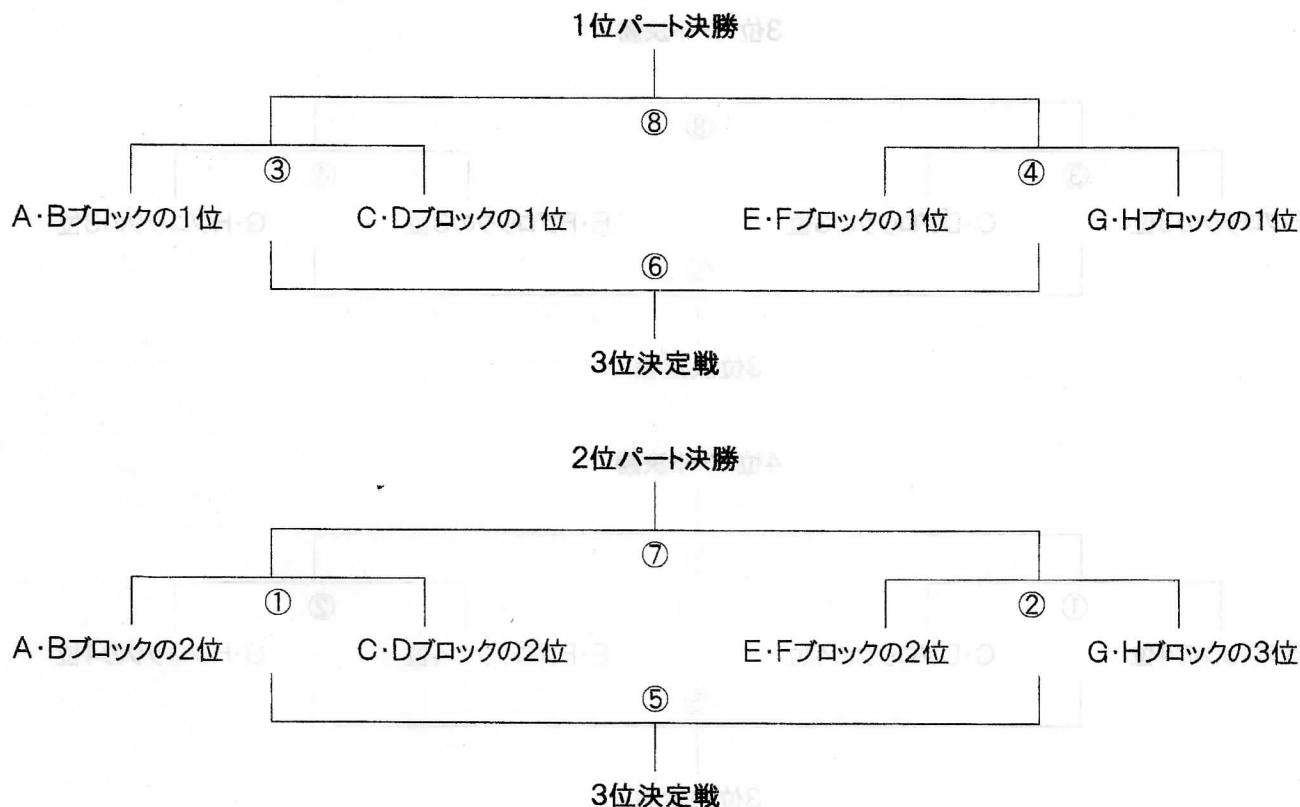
1位パート決勝

⑧

③

④

A・Bブロックの1位

C・Dブロックの1位

E・Fブロックの1位

G・Hブロックの1位

⑥

3位決定戦

2位パート決勝

⑦

①

②

A・Bブロックの2位

C・Dブロックの2位

E・Fブロックの2位

G・Hブロックの3位

⑤

3位決定戦